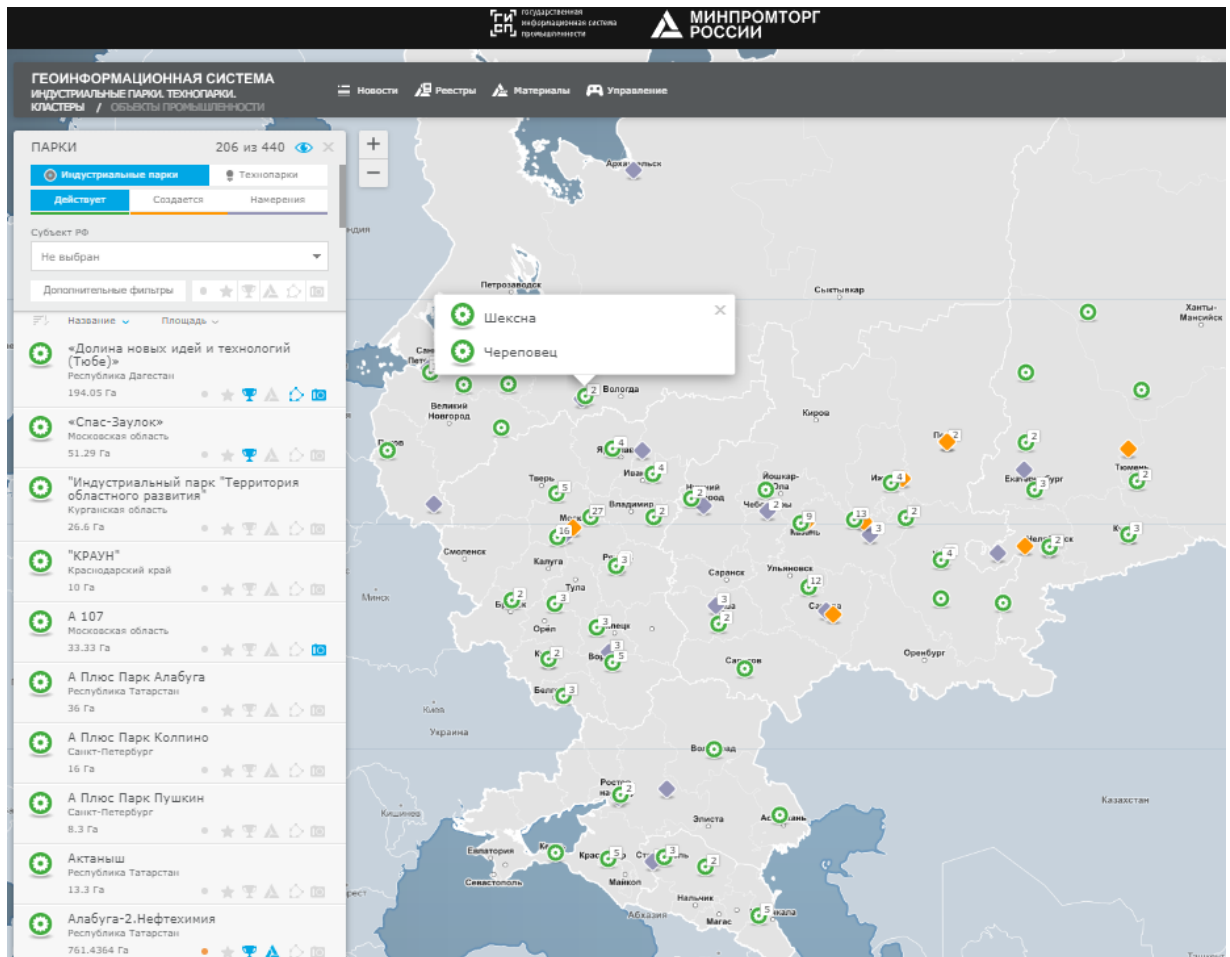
государственная информационная система промышленности
МИНПРОМТОРГ РОССИИ

ГЕОИНФОРМАЦИОННАЯ СИСТЕМА
ИНДУСТРИАЛЬНЫЕ ПАРКИ. ТЕХНОПАРКИ. КЛАСТЕРЫ / ОБЪЕКТЫ ПРОМЫШЛЕННОСТИ

Новости Реестры Материалы Управление

ПАРКИ 206 из 440

Индустриальные парки Технопарки

Действует Создается Намерения

Субъект РФ

Не выбран

Дополнительные фильтры

Название Площадь

«Долина новых идей и технологий (Тюбе)»
Республика Дагестан
194.05 Га

«Спас-Заулок»
Московская область
51.29 Га

"Индустриальный парк "Территория областного развития"
Курганская область
26.6 Га

"КРАУН"
Краснодарский край
10 Га

А 107
Московская область
33.33 Га

А Плюс Парк Алабуга
Республика Татарстан
36 Га

А Плюс Парк Колпино
Санкт-Петербург
16 Га

А Плюс Парк Пушкин
Санкт-Петербург
8.3 Га

Актаныш
Республика Татарстан
13.3 Га

Алабуга-2.Нефтехимия
Республика Татарстан
761.4364 Га

Шексна
Череповец

Архангельск
Петрозаводск
Сыктывкар
Ханты-Мансийск
Вологда
Великий Новгород
Киров
Псков
Тверь
Иваново
Пермь
Екатеринбург
Тюмень
Йошкар-Ола
Нижний Новгород
Владимир
Чебоксары
Казань
Челябинск
Смоленск
Калуга
Тула
Саранск
Ульяновск
Минск
Орёл
Липецк
Самара
Саратов
Оренбург
Белгород
Киев
Украина
Волгоград
Ростов-на-Дону
Элиста
Астрахань
Казахстан
Кишинев
Евпатория
Краснодар
Ставрополь
Севастополь
Майкоп
Нальчик
Абхазия
Магас
Махачкала